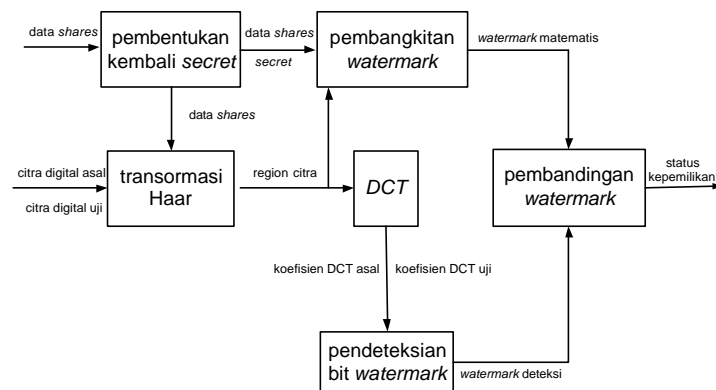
data *shares*

pembentukan kembali *secret*

data *shares*

*secret*

pembangkitan *watermark*

*watermark* matematis

data *shares*

citra digital asal

citra digital uji

transormasi Haar

region citra

*DCT*

pembandingan *watermark*

status kepemilikan

koefisien DCT asal

koefisien DCT uji

pendeteksian bit *watermark*

*watermark* deteksi